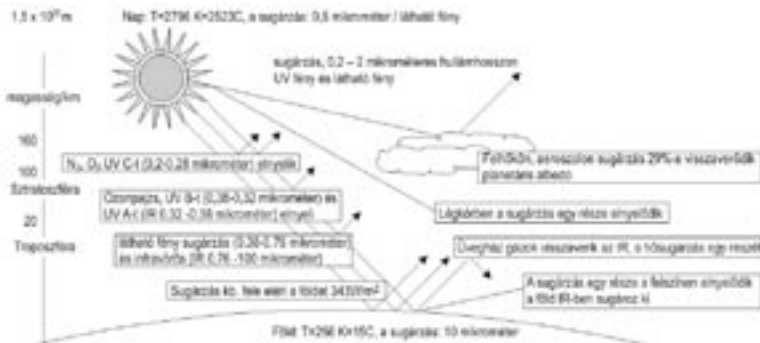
1,5 x 10¹¹m

Nap: T=2796 K=2523C, a sugárzás: 0,5 mikrométer / látható fény

sugárzás, 0,2 – 3 mikrométeres hullámhosszon UV fény és látható fény

magasság/km

160

100

Sztratoszféra

20

Troposzféra

$N_2$, $O_2$ UV C-t (0,2-0,28 mikrométer) elnyelik

Ózonpajzs, UV B-t (0,28-0,32 mikrométer) és UV A-t (IR 0,32 -0,36 mikrométer) elnyel

látható fény sugárzás (0,36-0,76 mikrométer) és infravörös (IR 0,76 -100 mikrométer)

Sugárzás kb. fele éri el a földet 343W/m2

Felhőkön, sarkvidéken sugárzás 29%-a visszaverődik planetáris albedo

Légkörben a sugárzás egy része elnyelődik

Üvegház gázok visszaverik az IR, a hősugárzás egy részét

A sugárzás egy része a felszínen elnyelődik a föld IR-ben sugároz ki

Föld: T=288 K=15C, a sugárzás: 10 mikrométer